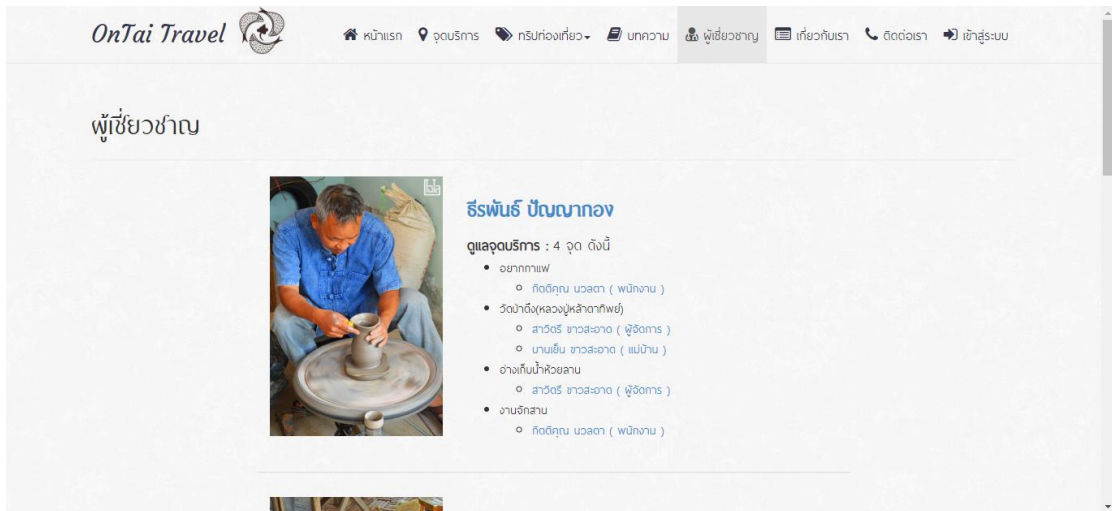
OnTai Travel

หน้าแรก จุดบริการ ทริปท่องเที่ยว บทความ ผู้เชี่ยวชาญ เกี่ยวกับเรา ติดต่อเรา เข้าสู่ระบบ

ผู้เชี่ยวชาญ

ธีรพันธ์ ปัญญากอง

ดูแลจุดบริการ : 4 จุด ดังนี้

- อยากกาแฟ
  - กิตติคุณ นวลตา ( พนักงาน )
- วัดบ้าถึง(หลวงปู่หล้าตาทิพย์)
  - สาวิตรี ขาวสะอาด ( ผู้จัดการ )
  - บานเย็น ขาวสะอาด ( แม่บ้าน )
- อ่างเก็บน้ำห้วยลาน
  - สาวิตรี ขาวสะอาด ( ผู้จัดการ )
- งานจักสาน
  - กิตติคุณ นวลตา ( พนักงาน )